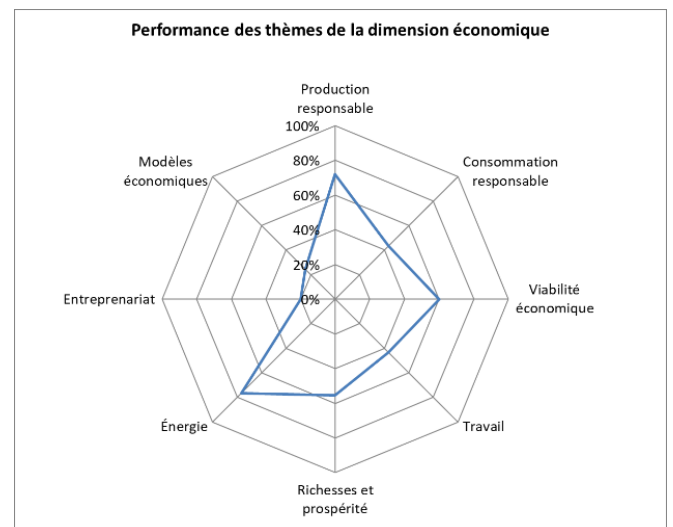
Performance des thèmes de la dimension économique

Production responsable

100%
80%
60%
40%
20%
0%

Consommation responsable

Viabilité économique

Travail

Richesses et prospérité

Énergie

Entreprenariat

Modèles économiques